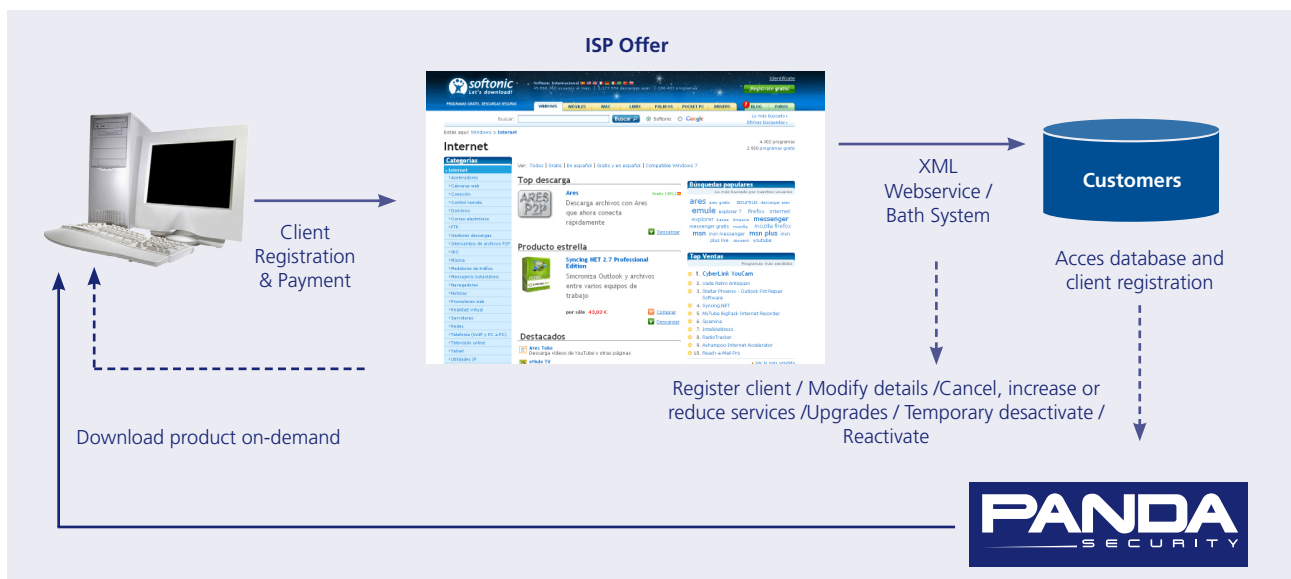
ISP Offer

softonic
Let's download!

Identificate

Registrarse gratis

WINDOWS | MÓVILES | MAC | LINUX | PALM OS | POCKET PC | DRIVERS | BLOG | FOROS

Buscar: Buscar | Softonic | Google

Estás aquí: Windows > Internet

Internet

Categorías
Internet
Aceleradores
Cámaras web
Conexión
Control remoto
Dominios
Correo electrónico
FTP
Gestores descargas
Intercambio de archivos P2P
IRC
Música
Mediciones de tráfico
Mensajería instantánea
Navegadores
Noticias
Posicionadores web
Realidad virtual
Servidores
Redes
Telefonía (VoIP y PC a PC)
Televisión online
Trabajo
Utilidades IP

Ver: Todos | Gratis | En español | Gratis y en español | Compatibles Windows 7

Top descarga
Ares
Descarga archivos con Ares que ahora conecta rápidamente
Descargar

Producto estrella
Syncing.NET 2.7 Professional Edition
Sincroniza Outlook y archivos entre varios equipos de trabajo
Comprar
Descargar

Destacados
Ares Tube
Descarga vídeos de YouTube y otras páginas

Búsquedas populares
ares emule explorer firefox internet messenger msn plus youtube

Top Ventas
1. CyberLink YouCam
2. Vade Retro Antispam
3. Stellar Phoenix - Outlook Pst Repair Software
4. Syncing.NET
5. MyTube.bigFlash Internet Recorder
6. Spamina
7. IntelliAddress
8. RadioTracker
9. Ashampoo Internet Accelerator
10. Reach-a-Mail Pro

Client Registration & Payment

XML Webservice / Bath System

Customers

Acces database and client registration

Register client / Modify details /Cancel, increase or reduce services /Upgrades / Temporary desactivate / Reactivate

Download product on-demand

PANDA
SECURITY